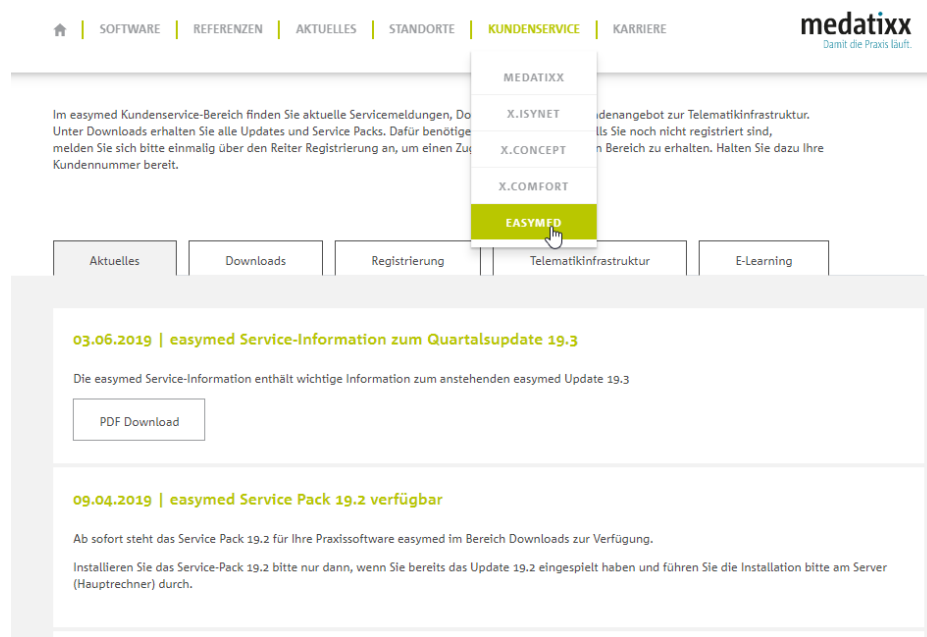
SOFTWARE | REFERENZEN | AKTUELLES | STANDORTE | KUNDENSERVICE | KARRIERE

medatixx
Damit die Praxis läuft.

MEDATIXX
X.ISYNET
X.CONCEPT
X.COMFORT
EASYMED

Im easymed Kundenservice-Bereich finden Sie aktuelle Servicemeldungen, Do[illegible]ndenangebot zur Telematikinfrastruktur. Unter Downloads erhalten Sie alle Updates und Service Packs. Dafür benötige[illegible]lls Sie noch nicht registriert sind, melden Sie sich bitte einmalig über den Reiter Registrierung an, um einen Zu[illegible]n Bereich zu erhalten. Halten Sie dazu Ihre Kundennummer bereit.

Aktuelles | Downloads | Registrierung | Telematikinfrastruktur | E-Learning

03.06.2019 | easymed Service-Information zum Quartalsupdate 19.3

Die easymed Service-Information enthält wichtige Information zum anstehenden easymed Update 19.3

PDF Download

09.04.2019 | easymed Service Pack 19.2 verfügbar

Ab sofort steht das Service Pack 19.2 für Ihre Praxissoftware easymed im Bereich Downloads zur Verfügung.

Installieren Sie das Service-Pack 19.2 bitte nur dann, wenn Sie bereits das Update 19.2 eingespielt haben und führen Sie die Installation bitte am Server (Hauptrechner) durch.